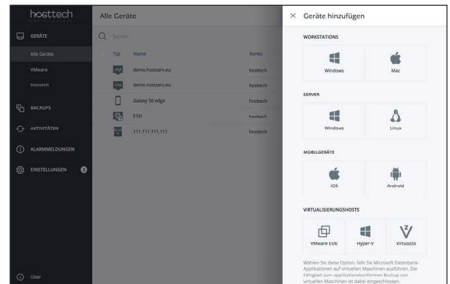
hosttech

GERÄTE

Alle Geräte

VMware

Hosttech

BACKUPS

AKTIVITÄTEN

ALARMMELDUNGEN

EINSTELLUNGEN

User

Alle Geräte

Suchen

Typ Name

demo.hosttech.eu hosttech

demo.hosttech.eu hosttech

Galaxy S6 edge

ESXi hosttech

111.111.111.111 hosttech

× Geräte hinzufügen

WORKSTATIONS

Windows

Mac

SERVER

Windows

Linux

MOBILGERÄTE

iOS

Android

VIRTUALISIERUNGSHOSTS

VMware ESXi

Hyper-V

Virtuozzo

Wählen Sie diese Option, falls Sie Microsoft Datenbank Applikationen auf virtuellen Maschinen ausführen. Die Fähigkeit zum applikationskonformen Backup von virtuellen Maschinen ist dabei eingeschlossen.